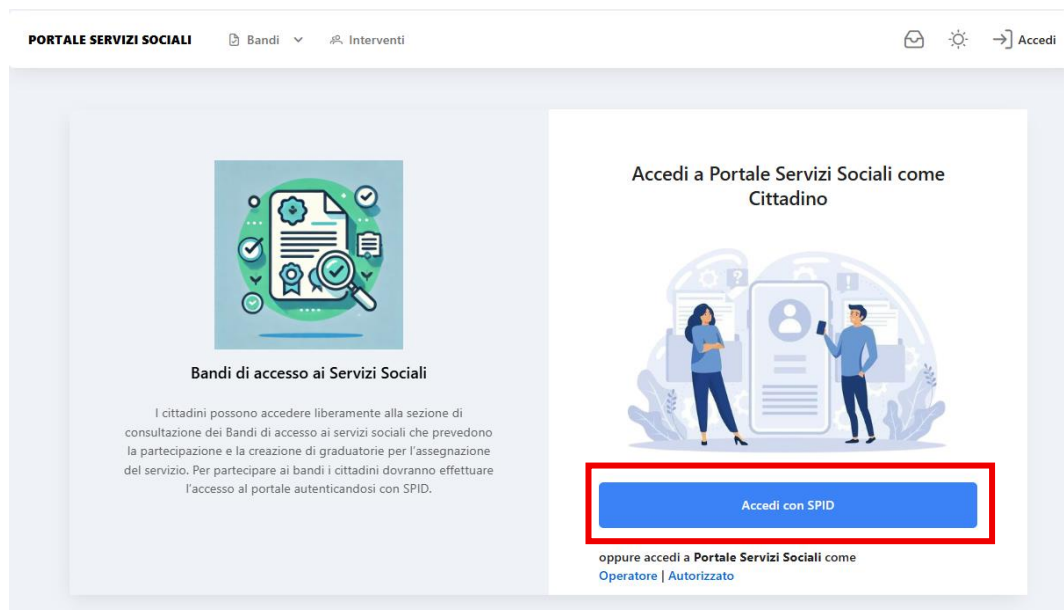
PORTALE SERVIZI SOCIALI Bandi Interventi Accedi

Bandi di accesso ai Servizi Sociali

I cittadini possono accedere liberamente alla sezione di consultazione dei Bandi di accesso ai servizi sociali che prevedono la partecipazione e la creazione di graduatorie per l'assegnazione del servizio. Per partecipare ai bandi i cittadini dovranno effettuare l'accesso al portale autenticandosi con SPID.

Accedi a Portale Servizi Sociali come Cittadino

Accedi con SPID

oppure accedi a Portale Servizi Sociali come
Operatore | Autorizzato